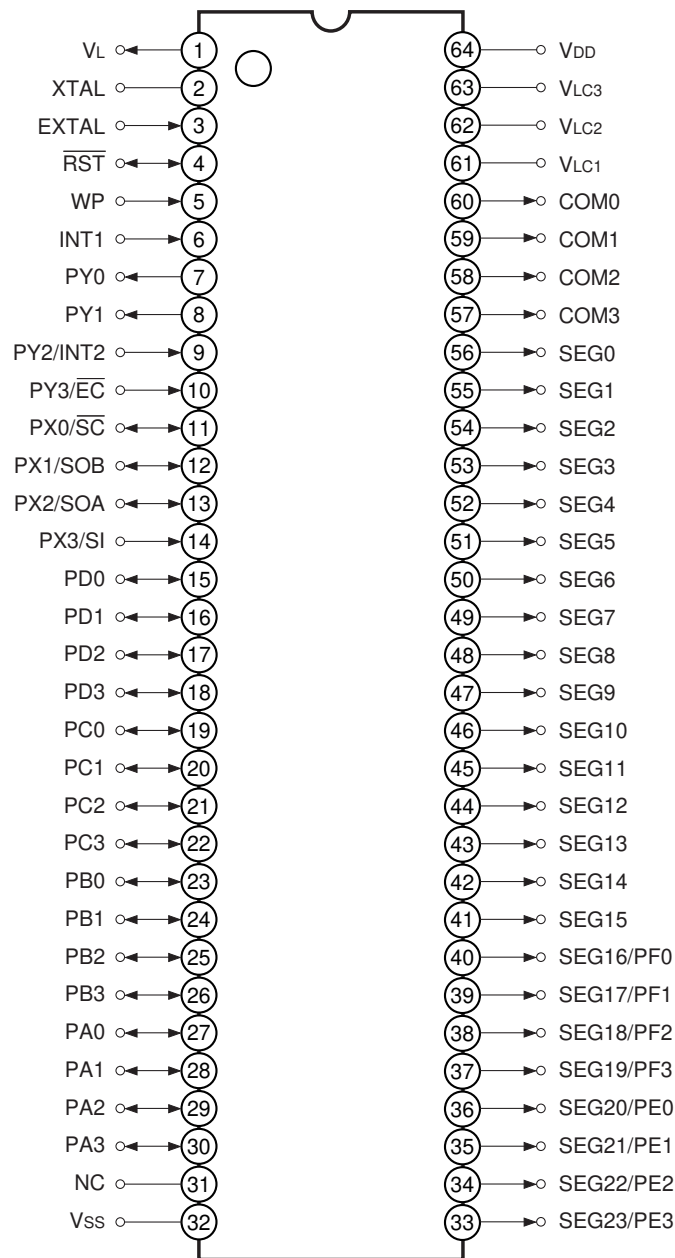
$V_L$ 1
XTAL 2
EXTAL 3
$\overline{RST}$ 4
WP 5
INT1 6
PY0 7
PY1 8
PY2/INT2 9
PY3/$\overline{EC}$ 10
PX0/$\overline{SC}$ 11
PX1/SOB 12
PX2/SOA 13
PX3/SI 14
PD0 15
PD1 16
PD2 17
PD3 18
PC0 19
PC1 20
PC2 21
PC3 22
PB0 23
PB1 24
PB2 25
PB3 26
PA0 27
PA1 28
PA2 29
PA3 30
NC 31
$V_{SS}$ 32

64 $V_{DD}$
63 $V_{LC3}$
62 $V_{LC2}$
61 $V_{LC1}$
60 COM0
59 COM1
58 COM2
57 COM3
56 SEG0
55 SEG1
54 SEG2
53 SEG3
52 SEG4
51 SEG5
50 SEG6
49 SEG7
48 SEG8
47 SEG9
46 SEG10
45 SEG11
44 SEG12
43 SEG13
42 SEG14
41 SEG15
40 SEG16/PF0
39 SEG17/PF1
38 SEG18/PF2
37 SEG19/PF3
36 SEG20/PE0
35 SEG21/PE1
34 SEG22/PE2
33 SEG23/PE3